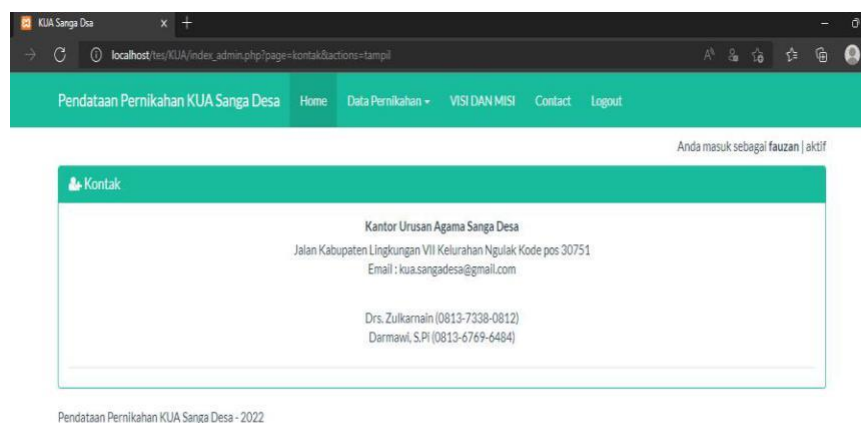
KUA Sanga Dsa

localhost/tes/KUA/index_admin.php?page=kontak&actions=tampil

Pendataan Pernikahan KUA Sanga Desa Home Data Pernikahan VISI DAN MISI Contact Logout

Anda masuk sebagai fauzan | aktif

Kontak

Kantor Urusan Agama Sanga Desa

Jalan Kabupaten Lingkungan VII Kelurahan Ngulak Kode pos 30751

Email : kua.sangadesa@gmail.com

Drs. Zulkarnain (0813-7338-0812)

Darmawi, S.PI (0813-6769-6484)

Pendataan Pernikahan KUA Sanga Desa - 2022